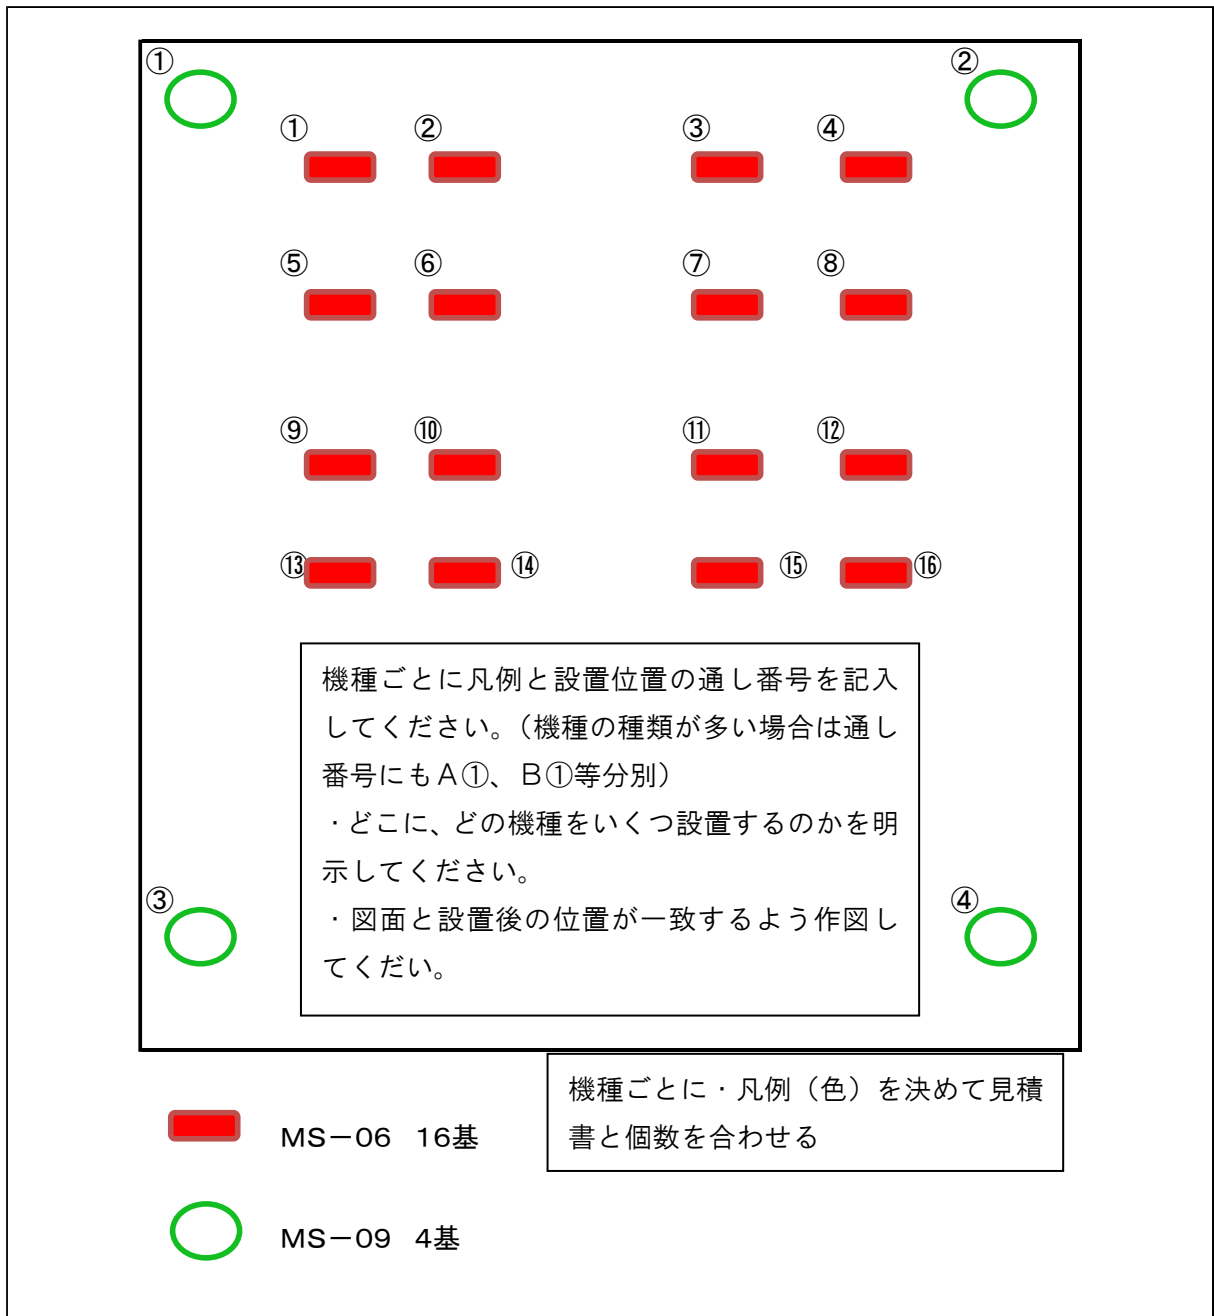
①

②

① ② ③ ④

⑤ ⑥ ⑦ ⑧

⑨ ⑩ ⑪ ⑫

⑬ ⑭ ⑮ ⑯

機種ごとに凡例と設置位置の通し番号を記入してください。（機種の種類が多い場合は通し番号にもＡ①、Ｂ①等分別）
・どこに、どの機種をいくつ設置するのかを明示してください。
・図面と設置後の位置が一致するよう作図してください。

③

④

機種ごとに・凡例（色）を決めて見積書と個数を合わせる

MS－06　16基

MS－09　4基